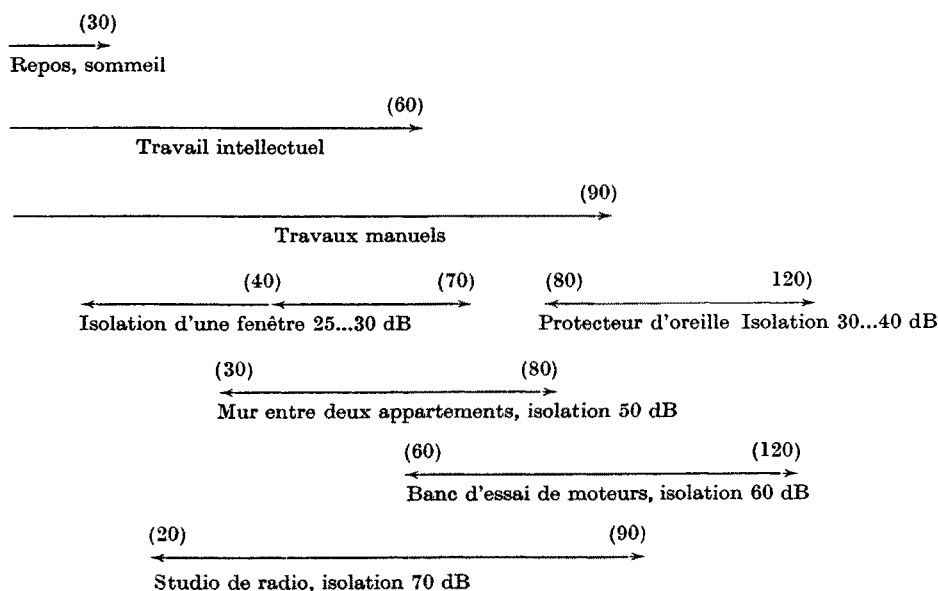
(30)

Repos, sommeil

(60)

Travail intellectuel

(90)

Travaux manuels

(40) (70)

Isolation d'une fenêtre 25...30 dB

(80) 120)

Protecteur d'oreille Isolation 30...40 dB

(30) (80)

Mur entre deux appartements, isolation 50 dB

(60) (120)

Banc d'essai de moteurs, isolation 60 dB

(20) (90)

Studio de radio, isolation 70 dB